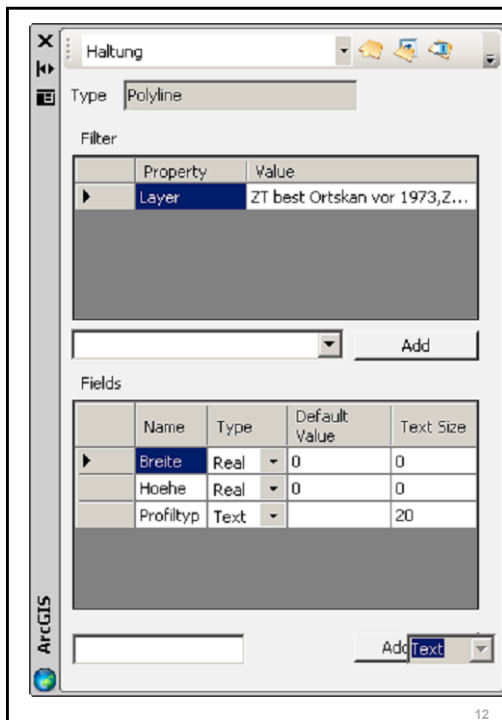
Haltung

Type Polyline

Filter

| | Property | Value |
|---|---|---|
| ▶ | Layer | ZT best Ortskan vor 1973,Z... |

Add

Fields

| | Name | Type | Default Value | Text Size |
|---|---|---|---|---|
| ▶ | Breite | Real | 0 | 0 |
| | Hoehe | Real | 0 | 0 |
| | Profiltyp | Text | | 20 |

Add Text

ArcGIS

12